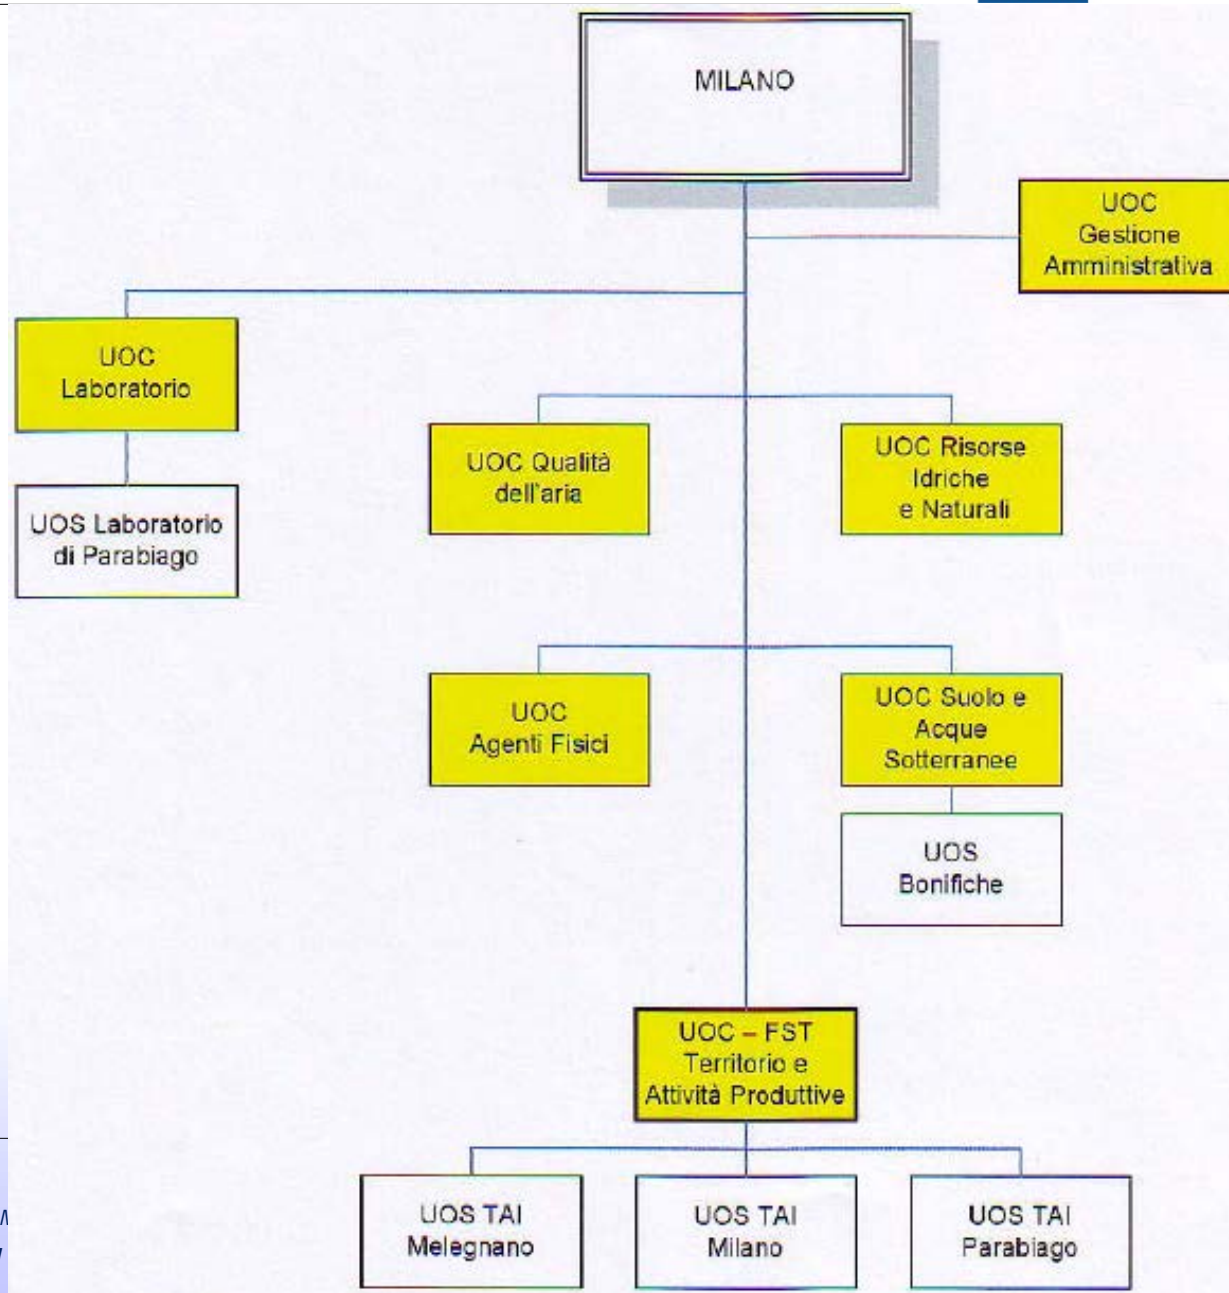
MILANO

UOC Gestione Amministrativa

UOC Laboratorio

UOS Laboratorio di Parabiago

UOC Qualità dell'aria

UOC Risorse Idriche e Naturali

UOC Agenti Fisici

UOC Suolo e Acque Sotterranee

UOS Bonifiche

UOC – FST Territorio e Attività Produttive

UOS TAI Melegnano

UOS TAI Milano

UOS TAI Parabiago